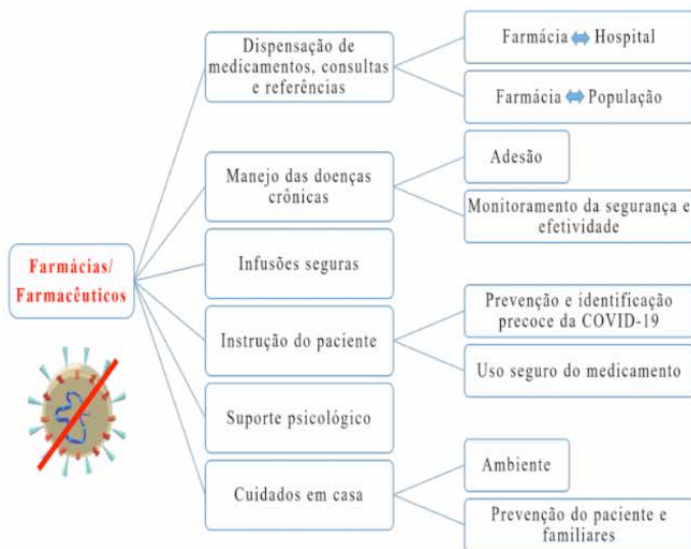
Farmácias/ Farmacêuticos

Dispensação de medicamentos, consultas e referências

Farmácia ⇔ Hospital

Farmácia ⇔ População

Manejo das doenças crônicas

Adesão

Monitoramento da segurança e efetividade

Infusões seguras

Instrução do paciente

Prevenção e identificação precoce da COVID-19

Uso seguro do medicamento

Suporte psicológico

Cuidados em casa

Ambiente

Prevenção do paciente e familiares